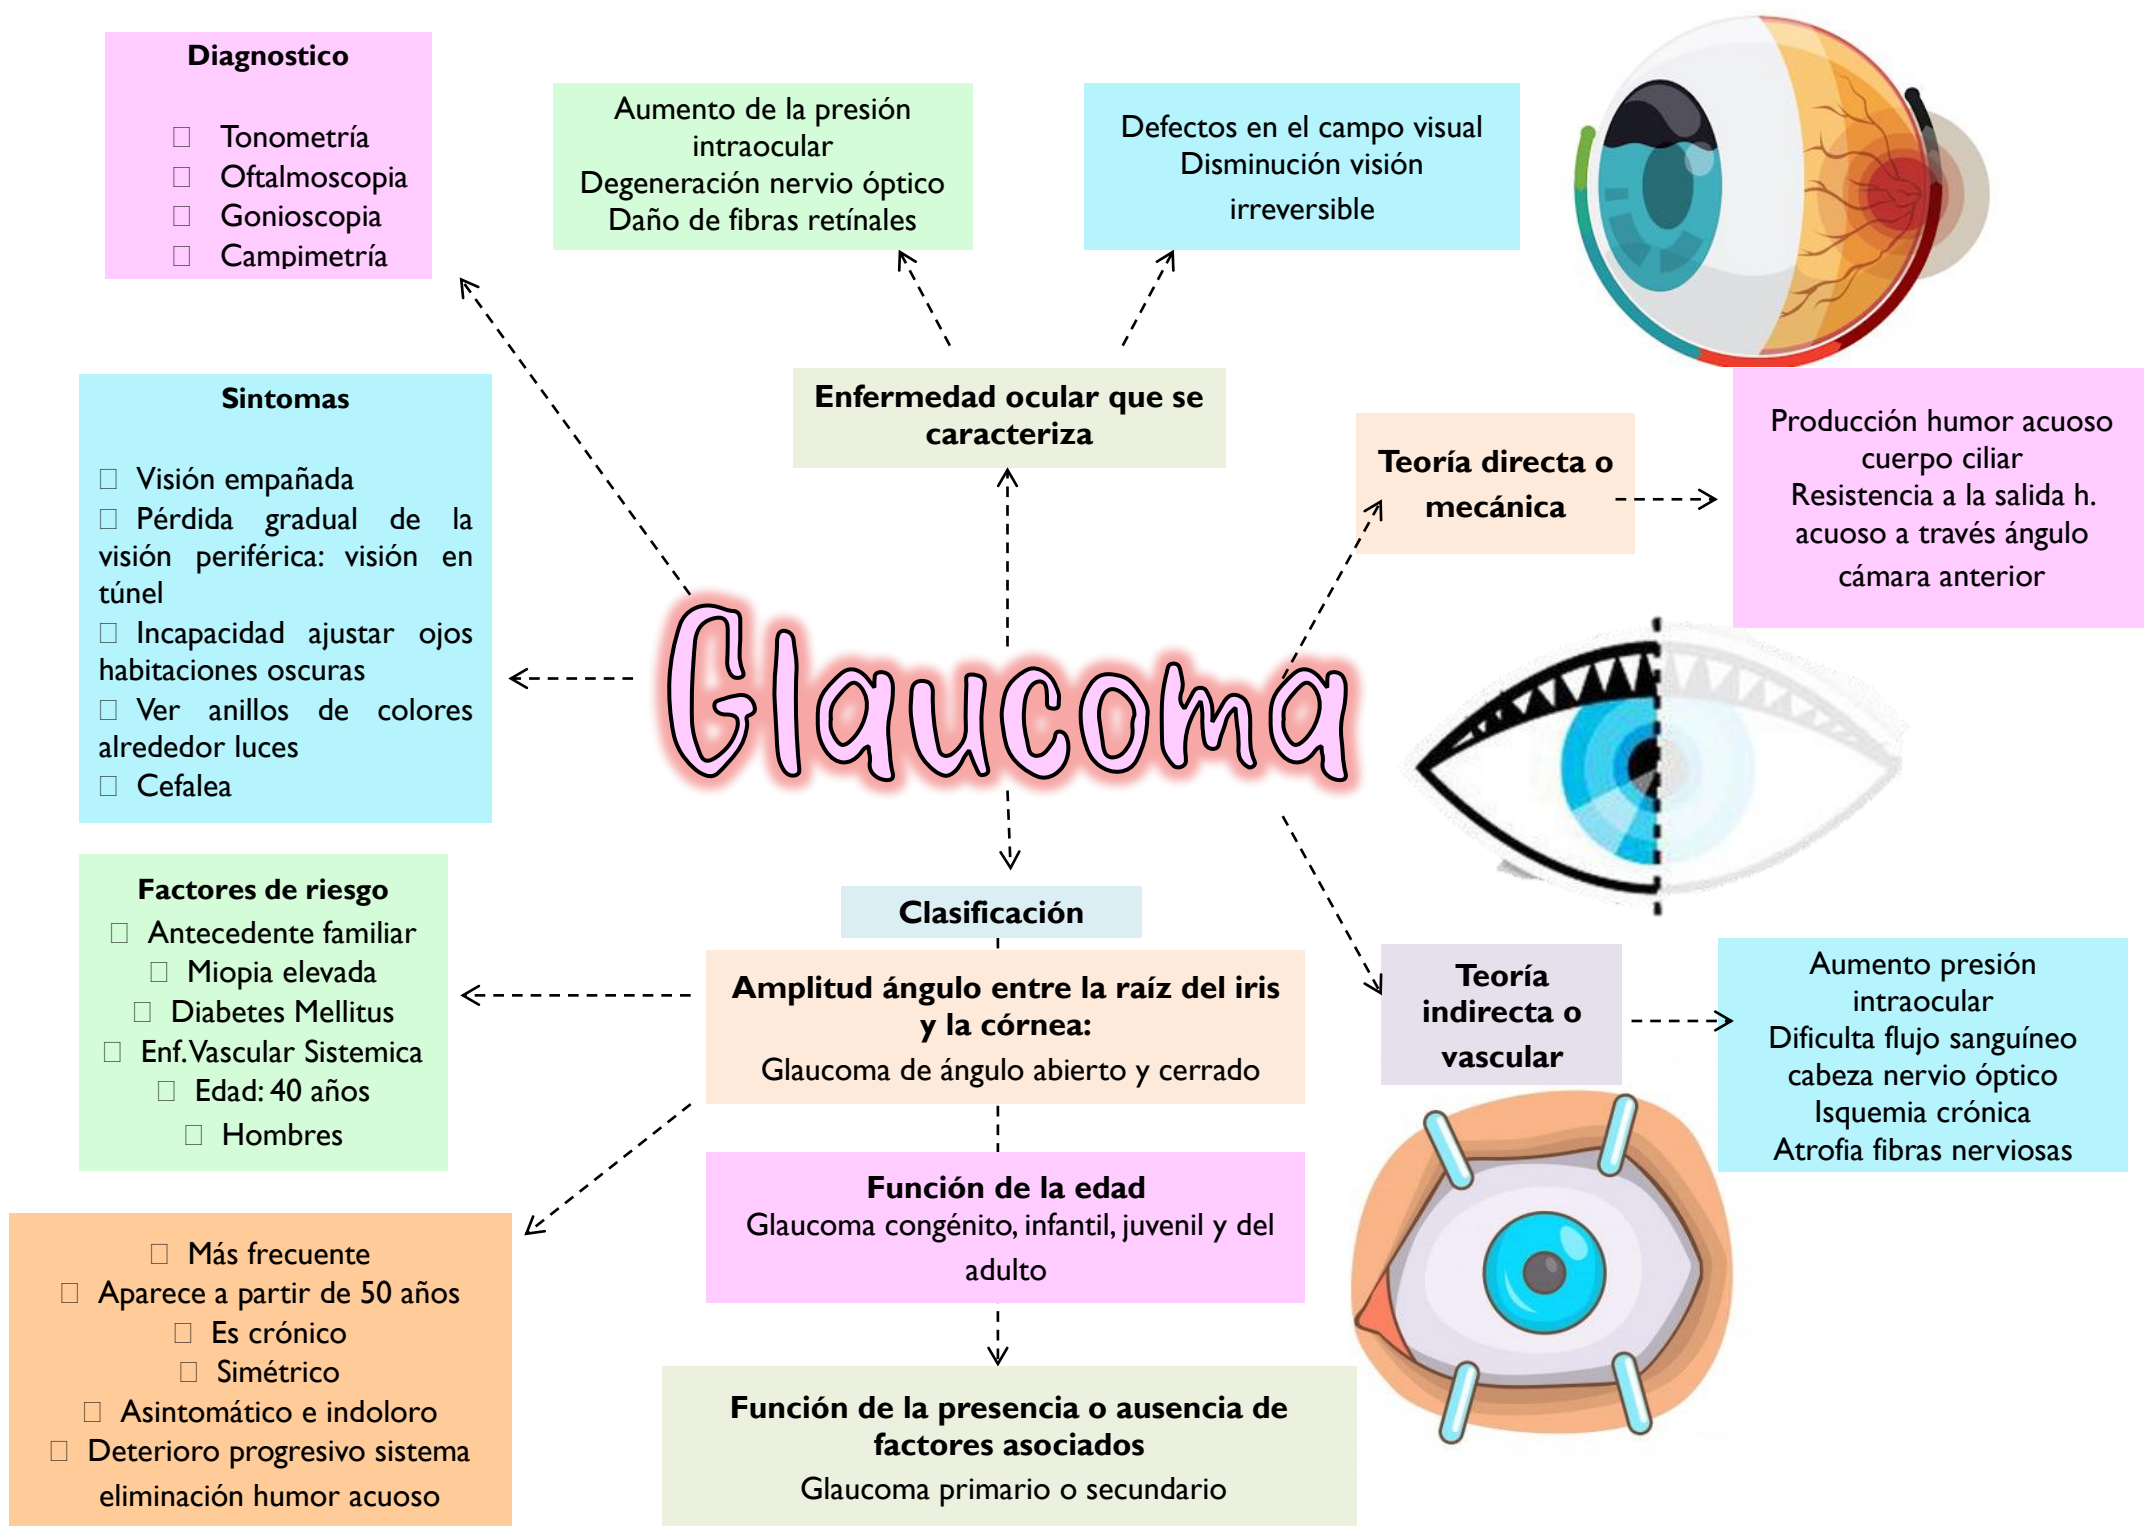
Diagnostico

- Tonometría
- Oftalmoscopia
- Gonioscopia
- Campimetría

Aumento de la presión intraocular
Degeneración nervio óptico
Daño de fibras retínales

Defectos en el campo visual
Disminución visión irreversible

Sintomas

- Visión empañada
- Pérdida gradual de la visión periférica: visión en túnel
- Incapacidad ajustar ojos habitaciones oscuras
- Ver anillos de colores alrededor luces
- Cefalea

Enfermedad ocular que se caracteriza

Glaucoma

Teoría directa o mecánica

Producción humor acuoso cuerpo ciliar
Resistencia a la salida h. acuoso a través ángulo cámara anterior

Factores de riesgo
- Antecedente familiar
- Miopia elevada
- Diabetes Mellitus
- Enf.Vascular Sistemica
- Edad: 40 años
- Hombres

Clasificación

Amplitud ángulo entre la raíz del iris y la córnea:
Glaucoma de ángulo abierto y cerrado

Teoría indirecta o vascular

Aumento presión intraocular
Dificulta flujo sanguíneo cabeza nervio óptico
Isquemia crónica
Atrofia fibras nerviosas

Función de la edad
Glaucoma congénito, infantil, juvenil y del adulto

- Más frecuente
- Aparece a partir de 50 años
- Es crónico
- Simétrico
- Asintomático e indoloro
- Deterioro progresivo sistema eliminación humor acuoso

Función de la presencia o ausencia de factores asociados
Glaucoma primario o secundario